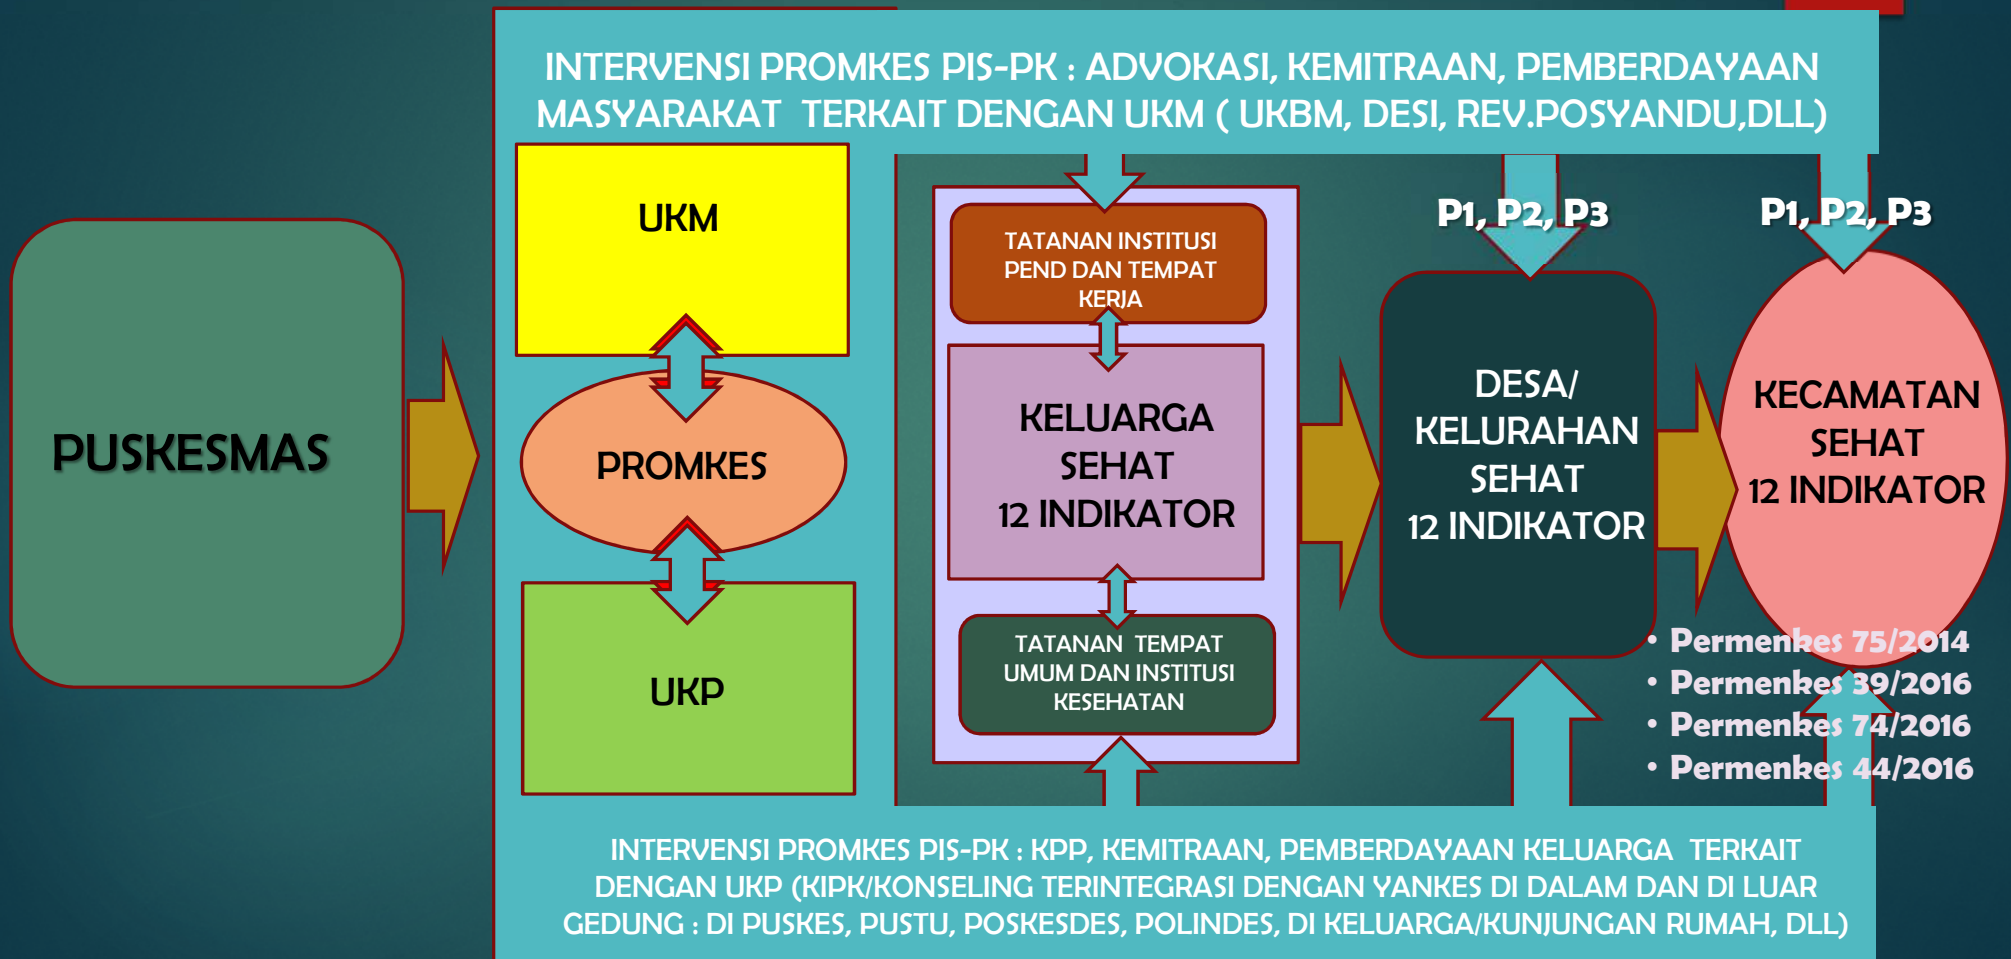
INTERVENSI PROMKES PIS-PK : ADVOKASI, KEMITRAAN, PEMBERDAYAAN MASYARAKAT TERKAIT DENGAN UKM ( UKBM, DESI, REV.POSYANDU,DLL)

PUSKESMAS

UKM

PROMKES

UKP

TATANAN INSTITUSI PEND DAN TEMPAT KERJA

KELUARGA SEHAT 12 INDIKATOR

TATANAN TEMPAT UMUM DAN INSTITUSI KESEHATAN

P1, P2, P3

DESA/ KELURAHAN SEHAT 12 INDIKATOR

P1, P2, P3

KECAMATAN SEHAT 12 INDIKATOR

• Permenkes 75/2014
• Permenkes 39/2016
• Permenkes 74/2016
• Permenkes 44/2016

INTERVENSI PROMKES PIS-PK : KPP, KEMITRAAN, PEMBERDAYAAN KELUARGA TERKAIT DENGAN UKP (KIPK/KONSELING TERINTEGRASI DENGAN YANKES DI DALAM DAN DI LUAR GEDUNG : DI PUSKES, PUSTU, POSKESDES, POLINDES, DI KELUARGA/KUNJUNGAN RUMAH, DLL)